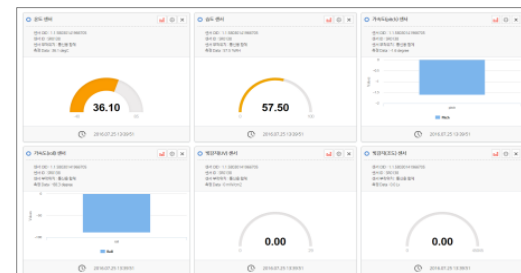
온도 센서
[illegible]
36.10
2016.07.25 13:09:51

습도 센서
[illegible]
57.50
2016.07.25 13:09:51

가속도(x,y,z) 센서
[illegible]
2016.07.25 13:09:51

가속도(x,y) 센서
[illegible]
2016.07.25 13:09:51

적외선(IR) 센서
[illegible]
0.00
2016.07.25 13:09:51

적외선(CO2) 센서
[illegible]
0.00
2016.07.25 13:09:51